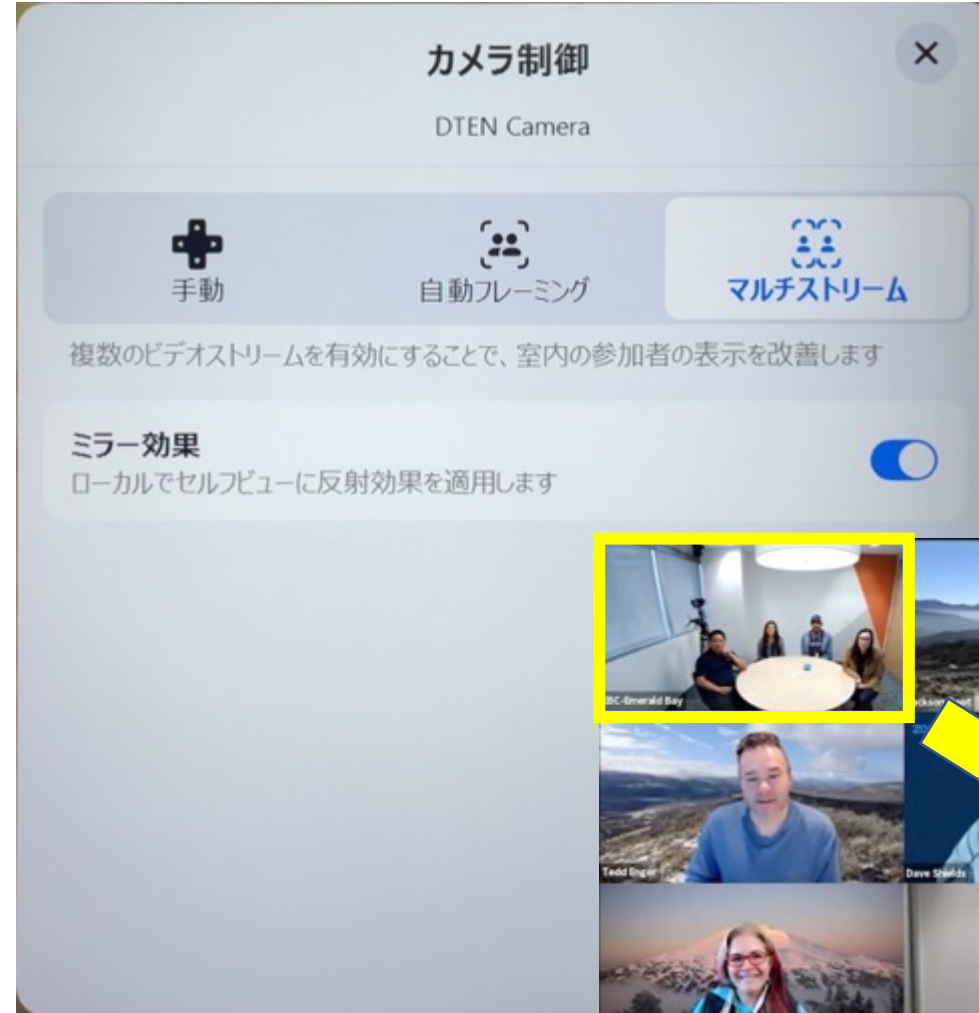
カメラ制御

DTEN Camera

手動

自動フレーミング

マルチストリーム

複数のビデオストリームを有効にすることで、室内の参加者の表示を改善します

ミラー効果

ローカルでセルフビューに反射効果を適用します

BC-Emerald Bay

Tedd Enger

Dave Shields